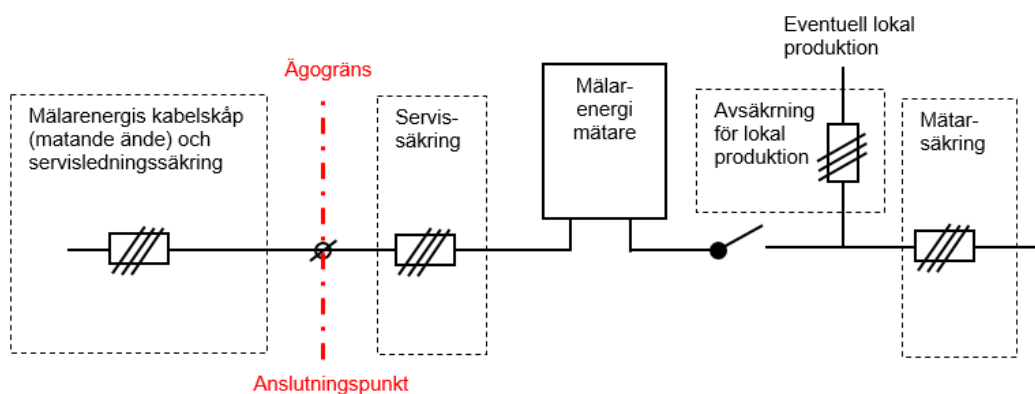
Eventuell lokal produktion

Ägogräns

Mälarenergis kabelskåp (matande ände) och servisledningssäkring

Servissäkring

Mälarenergi mätare

Avsäkrning för lokal produktion

Mätarsäkring

Anslutningspunkt